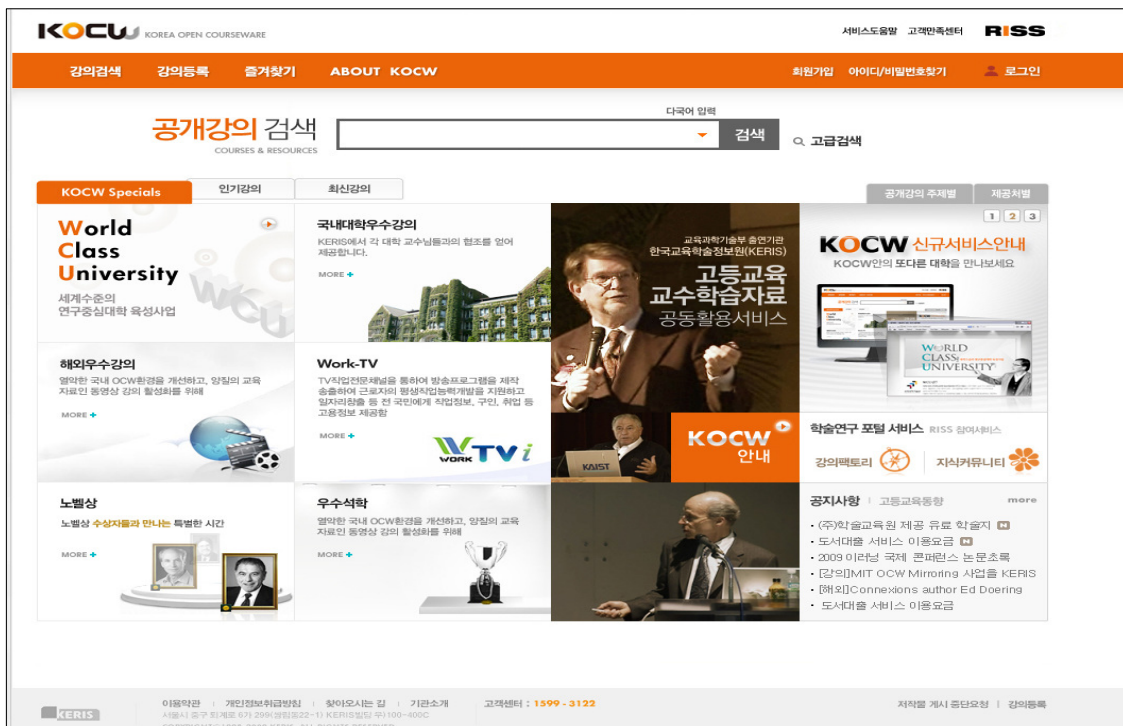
KOCW KOREA OPEN COURSEWARE

서비스도움말 고객만족센터 RISS

강의검색 강의등록 즐겨찾기 ABOUT KOCW

회원가입 아이디/비밀번호찾기 로그인

공개강의 검색 COURSES & RESOURCES

다국어 입력

검색

고급검색

KOCW Specials 인기강의 최신강의

공개강의 주제별 제공처별

World Class University

세계수준의 연구중심대학 육성사업

국내대학우수강의

KERIS에서 각 대학 교수님들과의 협조를 얻어 제공합니다.

MORE +

교육과학기술부 출연기관 한국교육학술정보원(KERIS)

고등교육 교수학습자료 공동활용서비스

1 2 3

KOCW 신규서비스안내

KOCW안의 또다른 대학을 안내해보세요

WORLD CLASS UNIVERSITY

해외우수강의

열악한 국내 OCW환경을 개선하고, 양질의 교육 자료인 동영상 강의 활성화를 위해

MORE +

Work-TV

TV직업전문채널을 통하여 방송프로그램을 제작 송출하여 근로자의 평생직업능력개발을 지원하고 일자리창출 등 전 국민에게 직업정보, 구인, 취업 등 고용정보 제공함

MORE +

WORK TVi

KAIST

KOCW 안내

학술연구 포털 서비스 RISS 참여서비스

강의팩토리 지식커뮤니티

노벨상

노벨상 수상자들과 만나는 특별한 시간

MORE +

우수석학

열악한 국내 OCW환경을 개선하고, 양질의 교육 자료인 동영상 강의 활성화를 위해

MORE +

공지사항 | 고등교육동향 more

· (주)학술교육원 제공 유료 학술지
· 도서대출 서비스 이용요금
· 2009 이러닝 국제 컨퍼런스 논문초록
· [강의]MIT OCW Mirroring 사업을 KERIS
· [해외]Connexions author Ed Doering
· 도서대출 서비스 이용요금

KERIS

이용약관 | 개인정보취급방침 | 찾아오시는 길 | 기관소개 고객센터 : 1599 - 3122

저작물 게시 중단요청 | 강의등록

서울시 중구 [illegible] KERIS빌딩 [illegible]